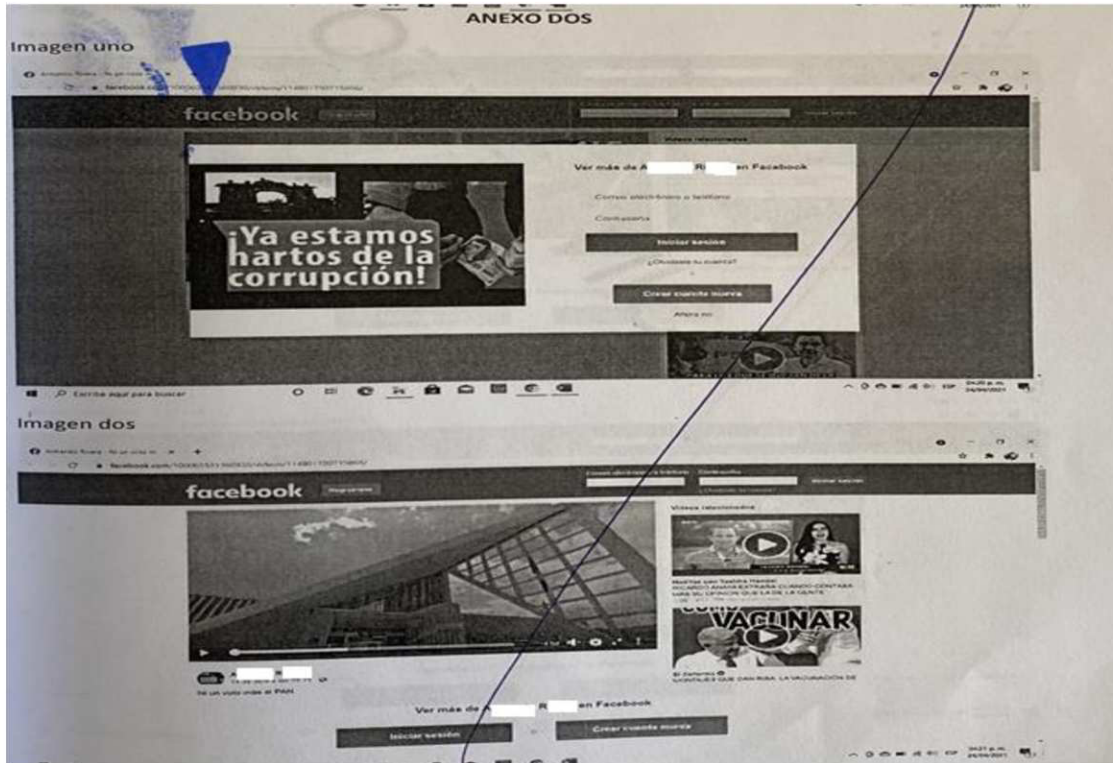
ANEXO DOS

Imagen uno

facebook

Ver más de A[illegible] R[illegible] en Facebook

Correo electrónico o teléfono

Contraseña

Iniciar sesión

¿Olvidaste tu cuenta?

Crear cuenta nueva

Ahora no

¡Ya estamos hartos de la corrupción!

Escribe aquí para buscar

Imagen dos

facebook

Registrarte

Correo electrónico o teléfono

Contraseña

Iniciar sesión

¿Olvidaste tu cuenta?

Videos relacionados

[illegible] Yoshira Handal

RICARDO ANAYA EXTRAÑA CUANDO CONTABA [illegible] DE LA GENTE

VACUNAR

El Zahorino

Ni un voto más al PAN

Ver más de A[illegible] R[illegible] en Facebook

Iniciar sesión

Crear cuenta nueva